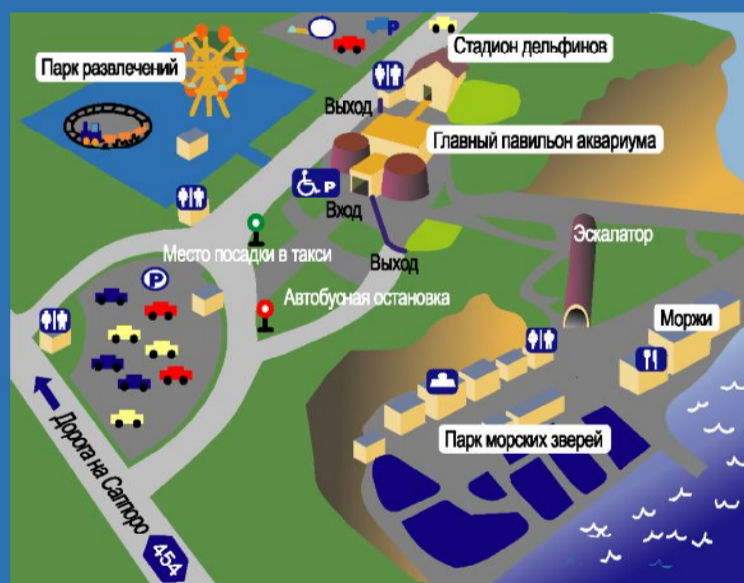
Парк развлечений

P

Стадион дельфинов

Выход

Главный павильон аквариума

P

Вход

Место посадки в такси

Выход

Эскалатор

P

Автобусная остановка

Моржи

Парк морских зверей

Дорога на Саппоро

454